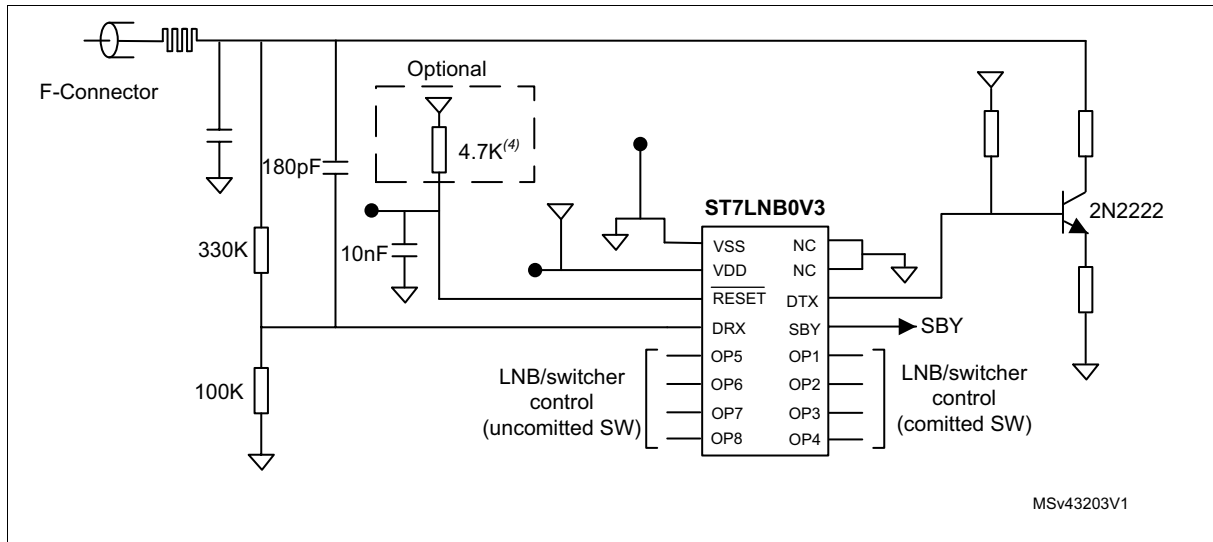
F-Connector

Optional

4.7K$^{(4)}$

180pF

330K

10nF

100K

ST7LNB0V3

VSS
VDD
$\overline{RESET}$
DRX
OP5
OP6
OP7
OP8

NC
NC
DTX
SBY
OP1
OP2
OP3
OP4

SBY

2N2222

LNB/switcher control (uncomitted SW)

LNB/switcher control (comitted SW)

MSv43203V1